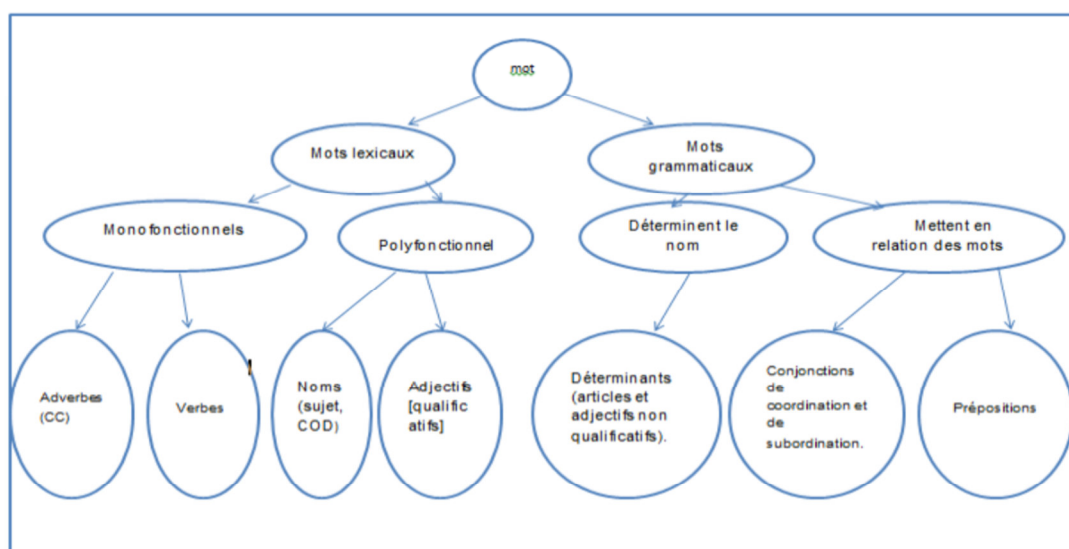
mot

Mots lexicaux

Mots grammaticaux

Monofonctionnels

Polyfonctionnel

Déterminent le nom

Mettent en relation des mots

Adverbes (CC)

Verbes

Noms (sujet, COD)

Adjectifs [qualificatifs]

Déterminants (articles et adjectifs non qualificatifs).

Conjonctions de coordination et de subordination.

Prépositions